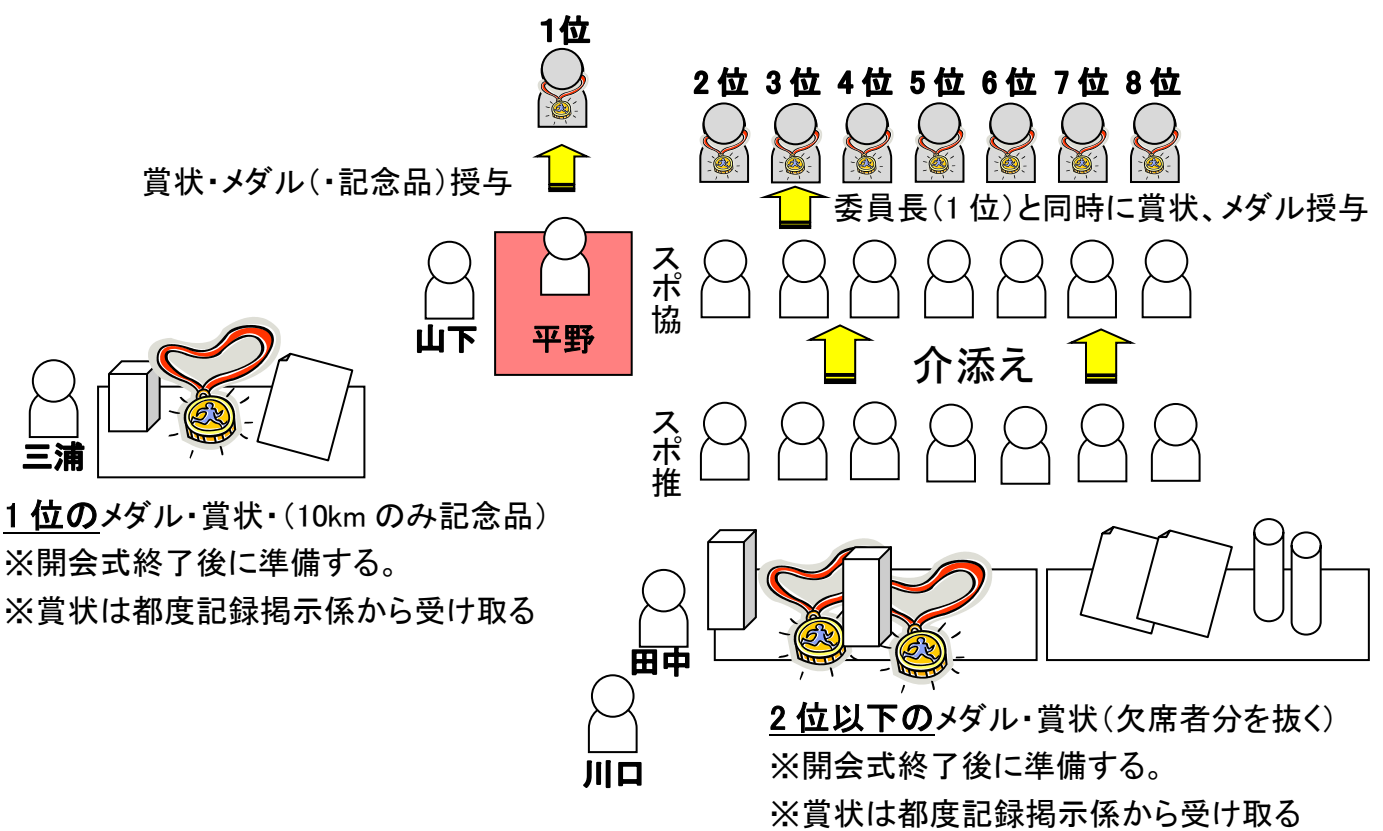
1位

2位 3位 4位 5位 6位 7位 8位

賞状・メダル(・記念品)授与

委員長(1位)と同時に賞状、メダル授与

山下

平野

スポ協

介添え

スポ推

三浦

1位のメダル・賞状・(10km のみ記念品)
※開会式終了後に準備する。
※賞状は都度記録掲示係から受け取る

田中

川口

2位以下のメダル・賞状(欠席者分を抜く)
※開会式終了後に準備する。
※賞状は都度記録掲示係から受け取る